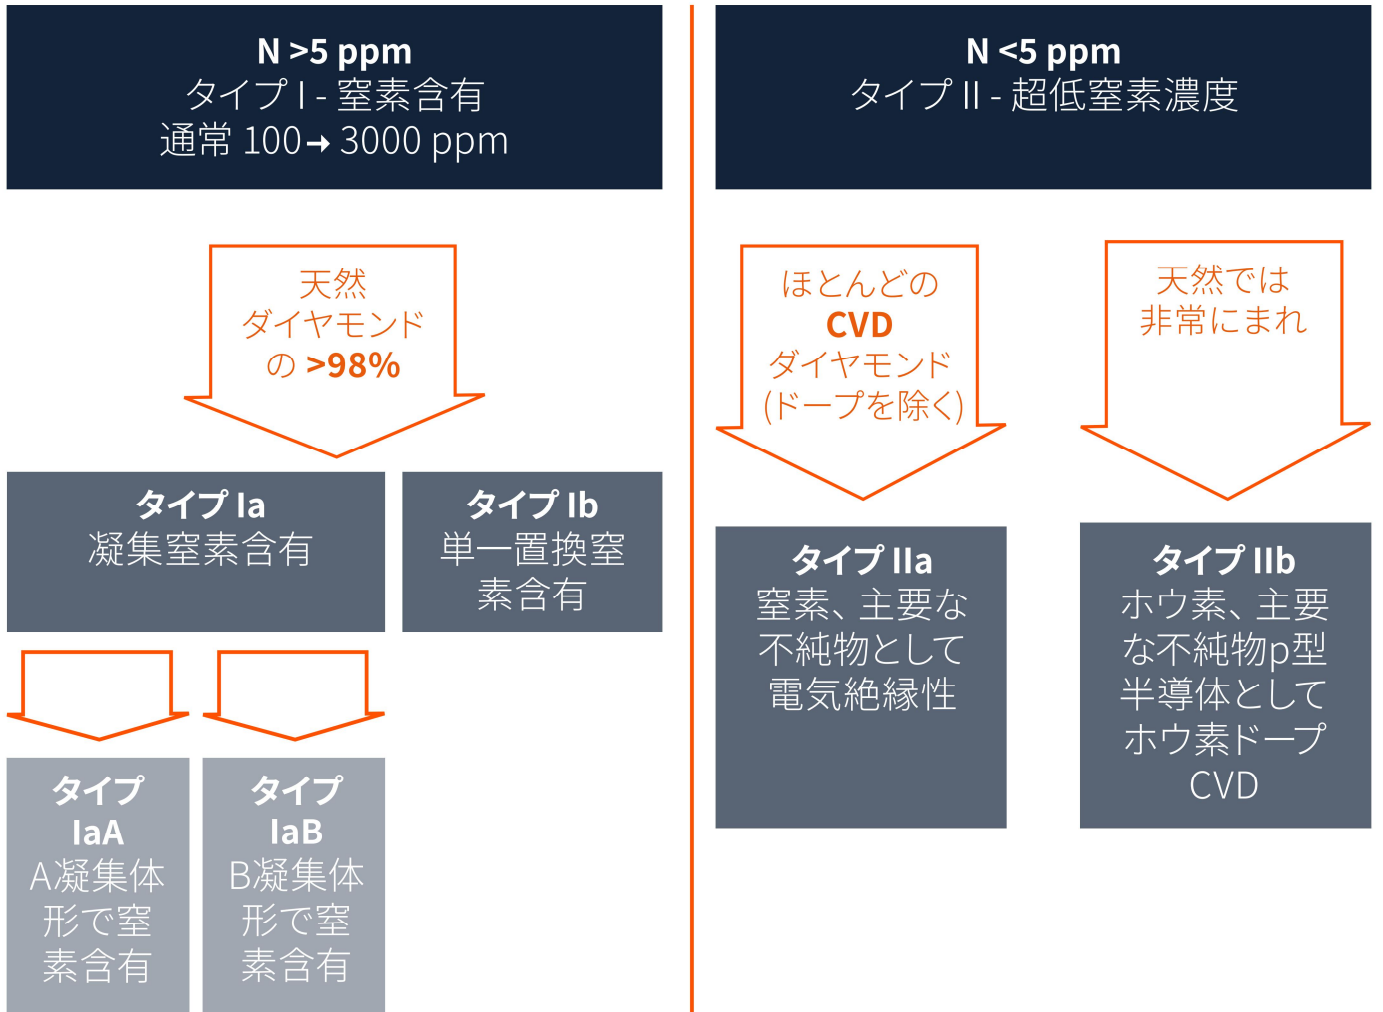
N >5 ppm
タイプ I - 窒素含有
通常 100 → 3000 ppm

天然
ダイヤモンド
の >98%

タイプ Ia
凝集窒素含有

タイプ Ib
単一置換窒素含有

タイプ IaA
A凝集体形で窒素含有

タイプ IaB
B凝集体形で窒素含有

N <5 ppm
タイプ II - 超低窒素濃度

ほとんどの
CVD
ダイヤモンド
(ドープを除く)

天然では
非常にまれ

タイプ IIa
窒素、主要な不純物として電気絶縁性

タイプ IIb
ホウ素、主要な不純物p型半導体としてホウ素ドープCVD